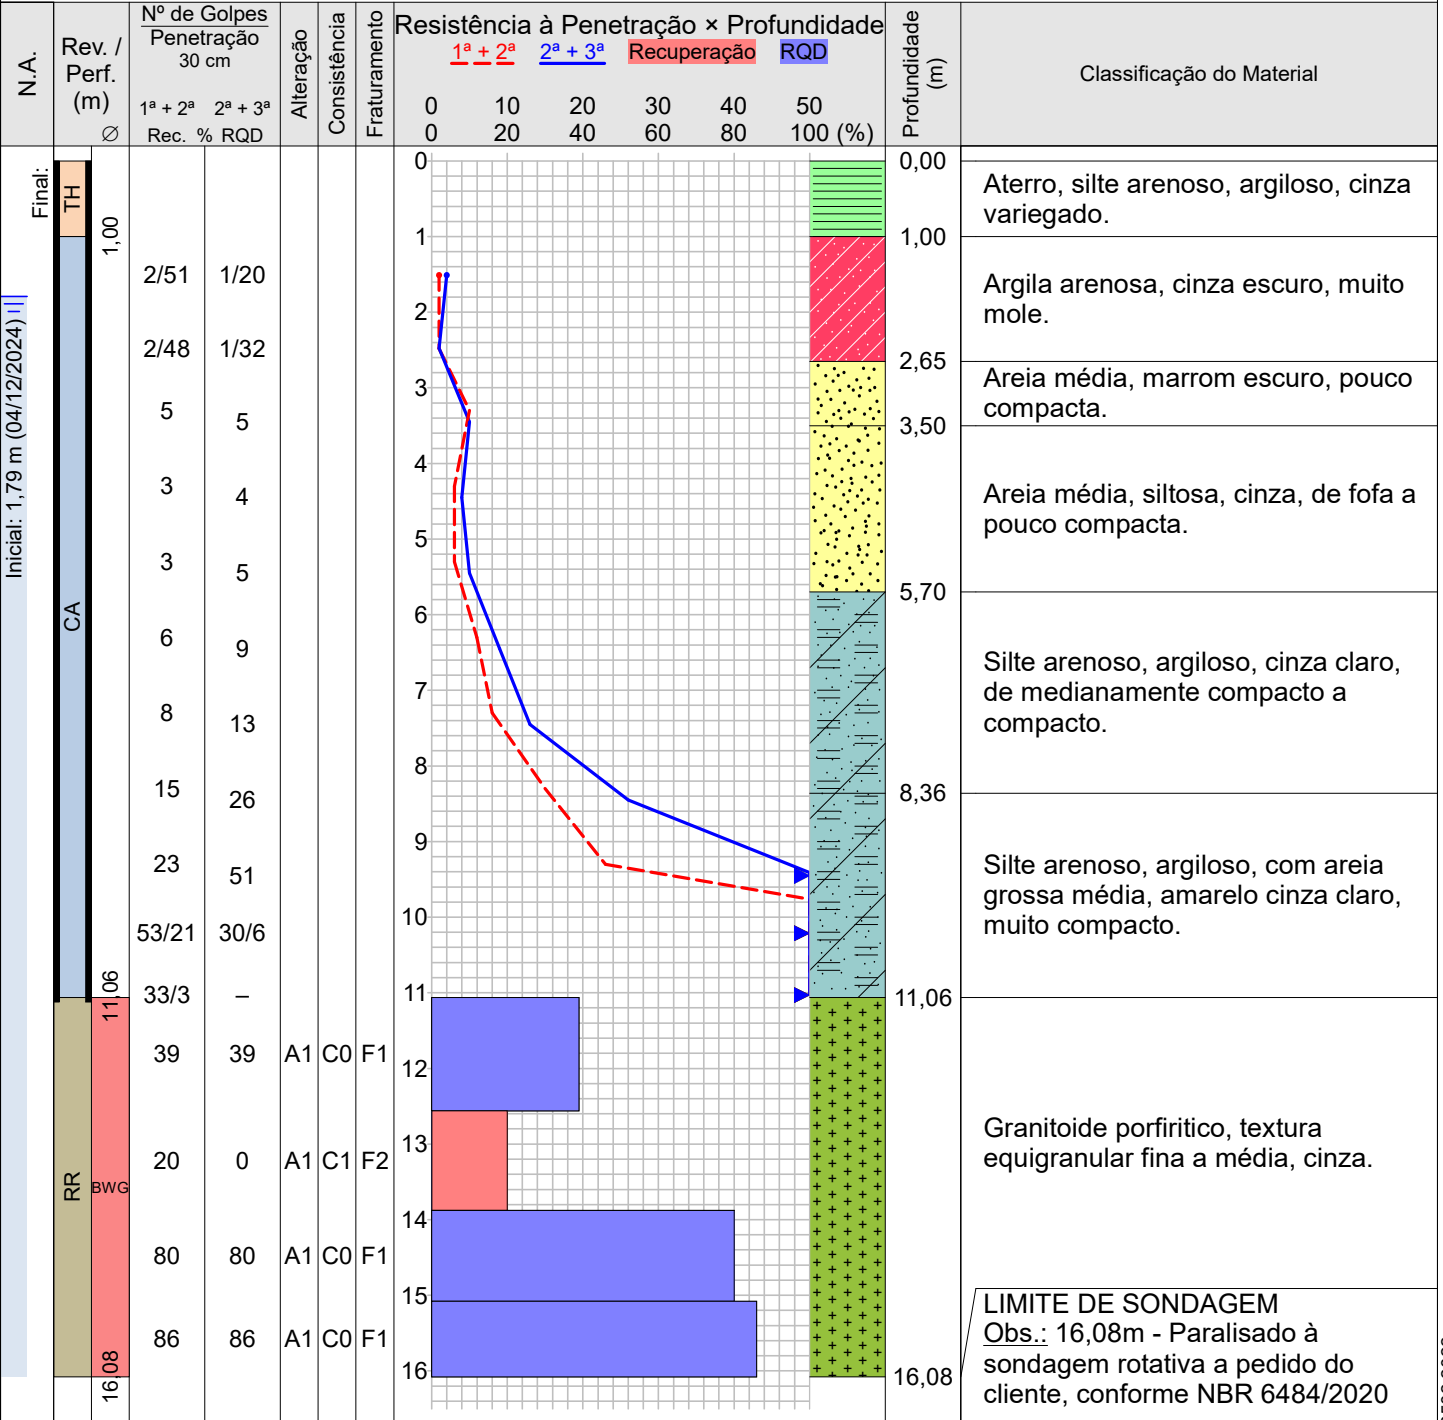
| N.A. | Rev. / Perf. (m) ∅ | Nº de Golpes Penetração 30 cm 1ª + 2ª 2ª + 3ª Rec. % RQD | | Alteração | Consistência | Faturamento | Resistência à Penetração × Profundidade 1ª + 2ª 2ª + 3ª Recuperação RQD | Profundidade (m) | Classificação do Material |
|---|---|---|---|---|---|---|---|---|---|
| Final: Inicial: 1,79 m (04/12/2024) | TH 1,00 | | | | | | 0 10 20 30 40 50 / 0 20 40 60 80 100 (%) | 0,00 | Aterro, silte arenoso, argiloso, cinza variegado. |
| | CA | 2/51 | 1/20 | | | | 1 | 1,00 | Argila arenosa, cinza escuro, muito mole. |
| | | 2/48 | 1/32 | | | | 2 | 2,65 | Areia média, marrom escuro, pouco compacta. |
| | | 5 | 5 | | | | 3 | 3,50 | Areia média, siltosa, cinza, de fofa a pouco compacta. |
| | | 3 | 4 | | | | 4 | | |
| | | 3 | 5 | | | | 5 | 5,70 | Silte arenoso, argiloso, cinza claro, de medianamente compacto a compacto. |
| | | 6 | 9 | | | | 6 | | |
| | | 8 | 13 | | | | 7 | 8,36 | Silte arenoso, argiloso, com areia grossa média, amarelo cinza claro, muito compacto. |
| | | 15 | 26 | | | | 8 | | |
| | | 23 | 51 | | | | 9 | | |
| | | 53/21 | 30/6 | | | | 10 | | |
| | 11,06 | 33/3 | – | | | | 11 | 11,06 | Granitoide porfiritico, textura equigranular fina a média, cinza. |
| | RR BWG | 39 | 39 | A1 | C0 | F1 | 12 | | |
| | | 20 | 0 | A1 | C1 | F2 | 13 | | |
| | | 80 | 80 | A1 | C0 | F1 | 14 | | |
| | 16,08 | 86 | 86 | A1 | C0 | F1 | 15 16 | 16,08 | LIMITE DE SONDAGEM Obs.: 16,08m - Paralisado à sondagem rotativa a pedido do cliente, conforme NBR 6484/2020 |